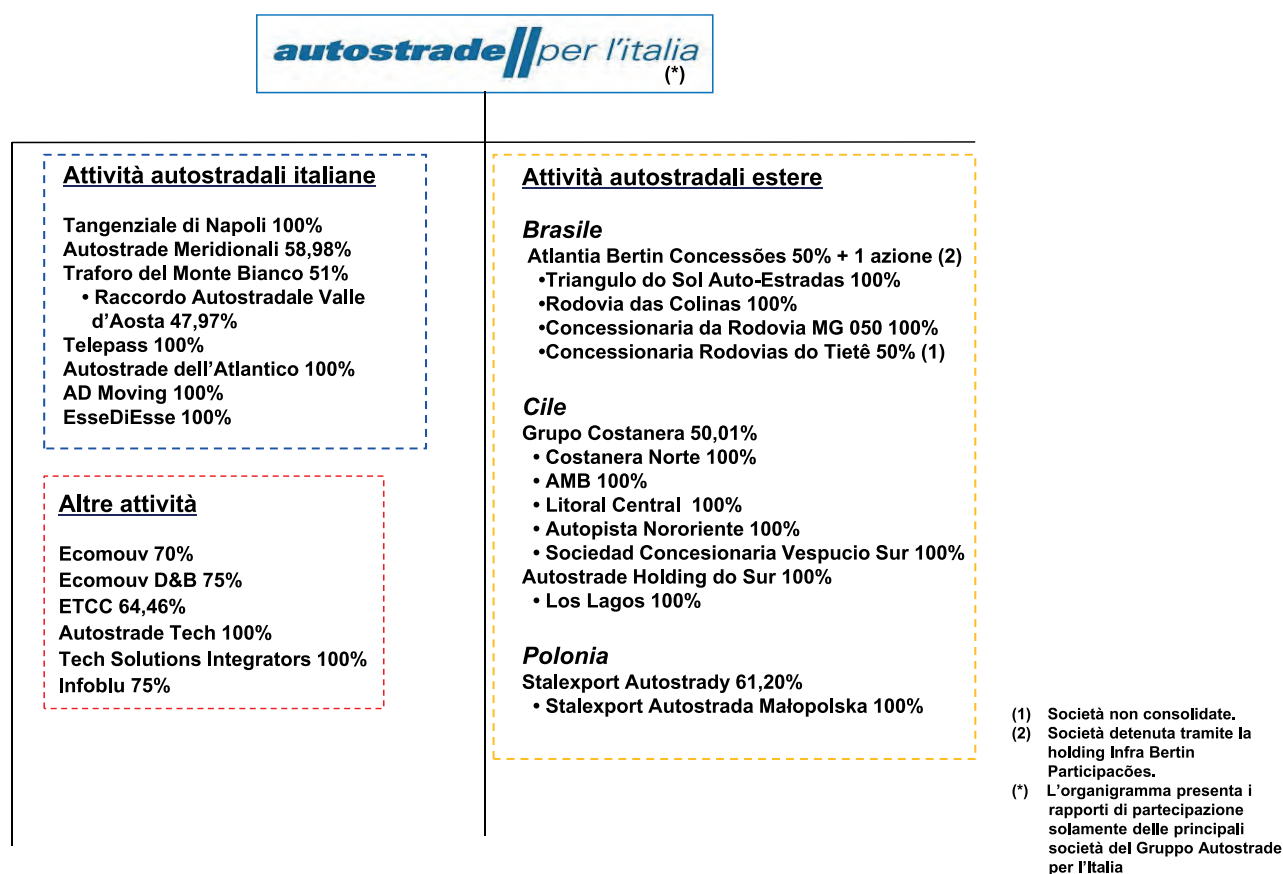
autostrade per l'italia
(*)

Attività autostradali italiane

Tangenziale di Napoli 100%
Autostrade Meridionali 58,98%
Traforo del Monte Bianco 51%
• Raccordo Autostradale Valle d'Aosta 47,97%
Telepass 100%
Autostrade dell'Atlantico 100%
AD Moving 100%
EsseDiEsse 100%

Altre attività

Ecomouv 70%
Ecomouv D&B 75%
ETCC 64,46%
Autostrade Tech 100%
Tech Solutions Integrators 100%
Infoblu 75%

Attività autostradali estere

Brasile
Atlantia Bertin Concessões 50% + 1 azione (2)
•Triangulo do Sol Auto-Estradas 100%
•Rodovia das Colinas 100%
•Concessionaria da Rodovia MG 050 100%
•Concessionaria Rodovias do Tietê 50% (1)

Cile
Grupo Costanera 50,01%
• Costanera Norte 100%
• AMB 100%
• Litoral Central 100%
• Autopista Nororiente 100%
• Sociedad Concesionaria Vespucio Sur 100%
Autostrade Holding do Sur 100%
• Los Lagos 100%

Polonia
Stalexport Autostrady 61,20%
• Stalexport Autostrada Małopolska 100%

(1) Società non consolidate.
(2) Società detenuta tramite la holding Infra Bertin Participacões.
(*) L'organigramma presenta i rapporti di partecipazione solamente delle principali società del Gruppo Autostrade per l'Italia